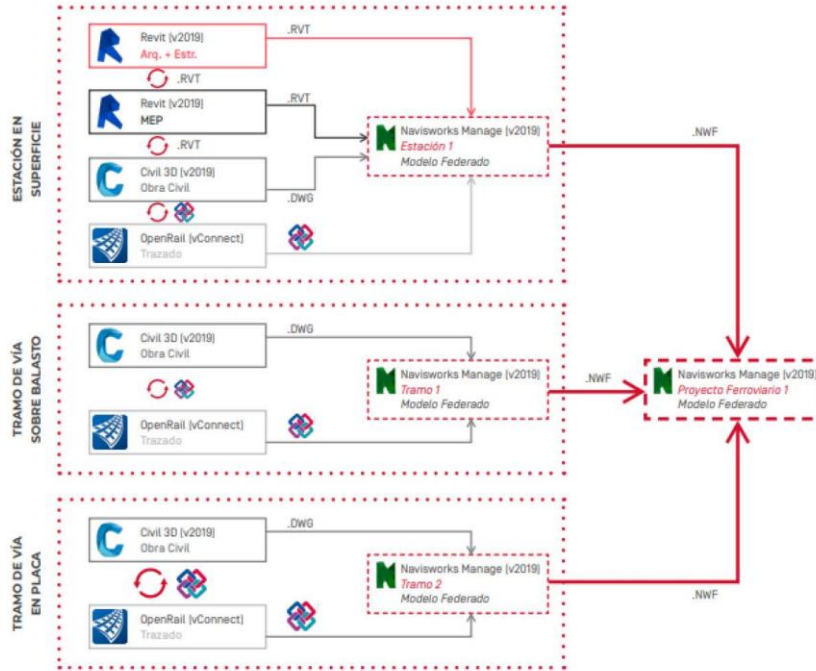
ESTACIÓN EN SUPERFICIE

Revit (v2019)
Arq. + Estr.

.RVT

.RVT

Revit (v2019)
MEP

.RVT

.RVT

Civil 3D (v2019)
Obra Civil

.DWG

OpenRail (vConnect)
Trazado

Navisworks Manage (v2019)
Estación 1
Modelo Federado

.NWF

TRAMO DE VÍA SOBRE BALASTO

Civil 3D (v2019)
Obra Civil

.DWG

OpenRail (vConnect)
Trazado

Navisworks Manage (v2019)
Tramo 1
Modelo Federado

.NWF

Navisworks Manage (v2019)
Proyecto Ferroviario 1
Modelo Federado

TRAMO DE VÍA EN PLACA

Civil 3D (v2019)
Obra Civil

.DWG

OpenRail (vConnect)
Trazado

Navisworks Manage (v2019)
Tramo 2
Modelo Federado

.NWF